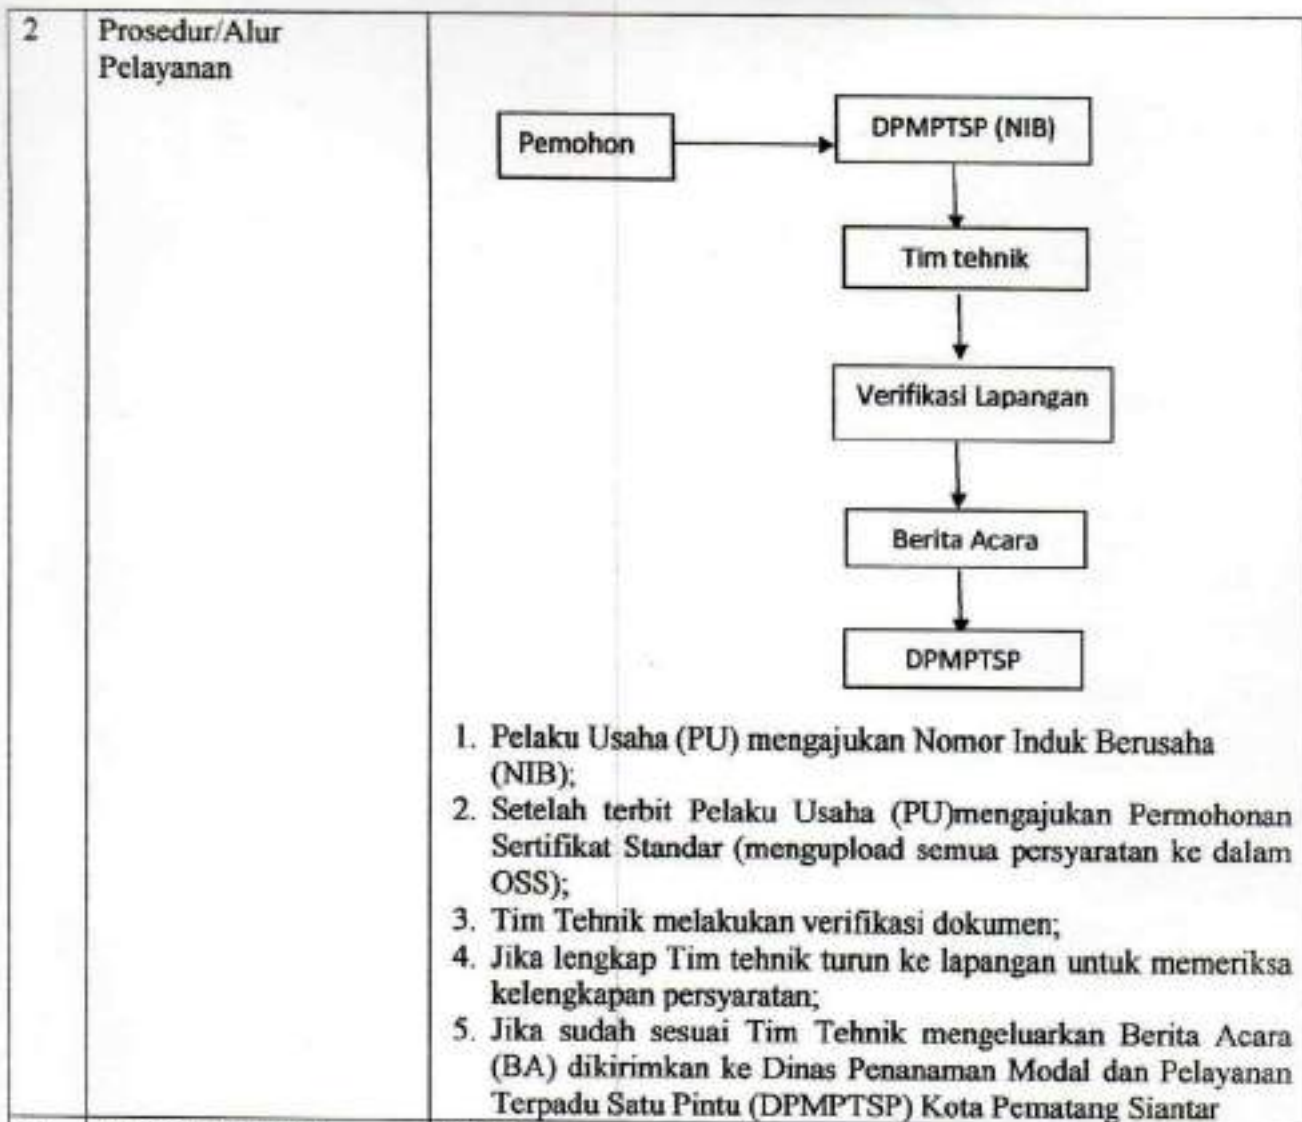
| 2 | Prosedur/Alur Pelayanan | Pemohon<br>DPMPTSP (NIB)<br>Tim tehnik<br>Verifikasi Lapangan<br>Berita Acara<br>DPMPTSP<br><br>1. Pelaku Usaha (PU) mengajukan Nomor Induk Berusaha (NIB);<br>2. Setelah terbit Pelaku Usaha (PU)mengajukan Permohonan Sertifikat Standar (mengupload semua persyaratan ke dalam OSS);<br>3. Tim Tehnik melakukan verifikasi dokumen;<br>4. Jika lengkap Tim tehnik turun ke lapangan untuk memeriksa kelengkapan persyaratan;<br>5. Jika sudah sesuai Tim Tehnik mengeluarkan Berita Acara (BA) dikirimkan ke Dinas Penanaman Modal dan Pelayanan Terpadu Satu Pintu (DPMPTSP) Kota Pematang Siantar |
|---|---|---|